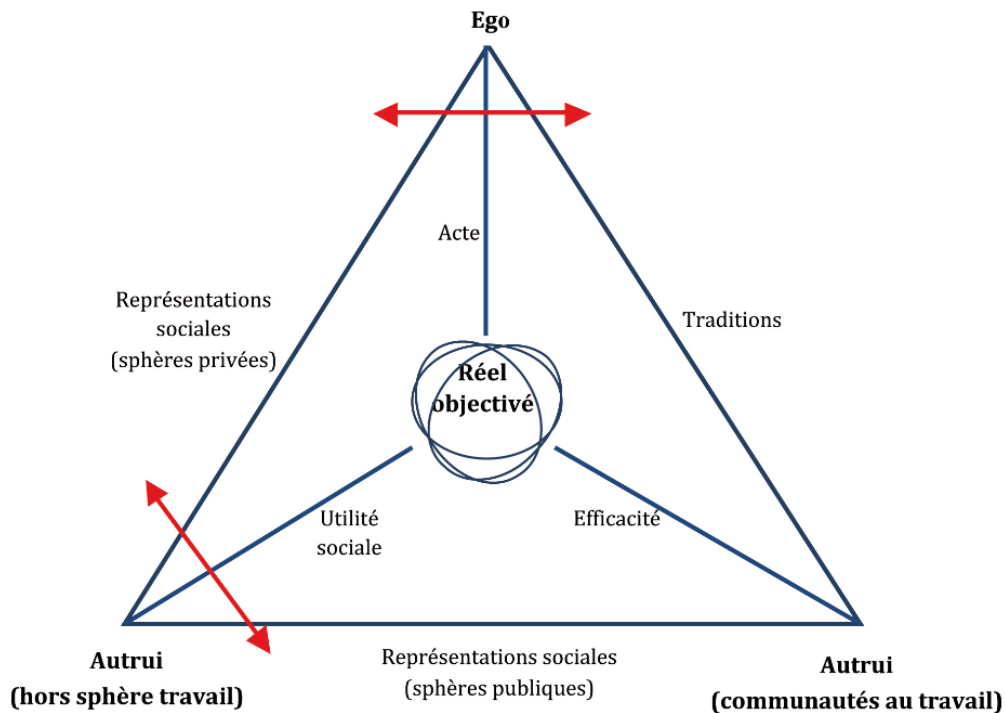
Ego

Acte

Représentations sociales (sphères privées)

Traditions

Réel objectivé

Utilité sociale

Efficacité

Autrui (hors sphère travail)

Représentations sociales (sphères publiques)

Autrui (communautés au travail)